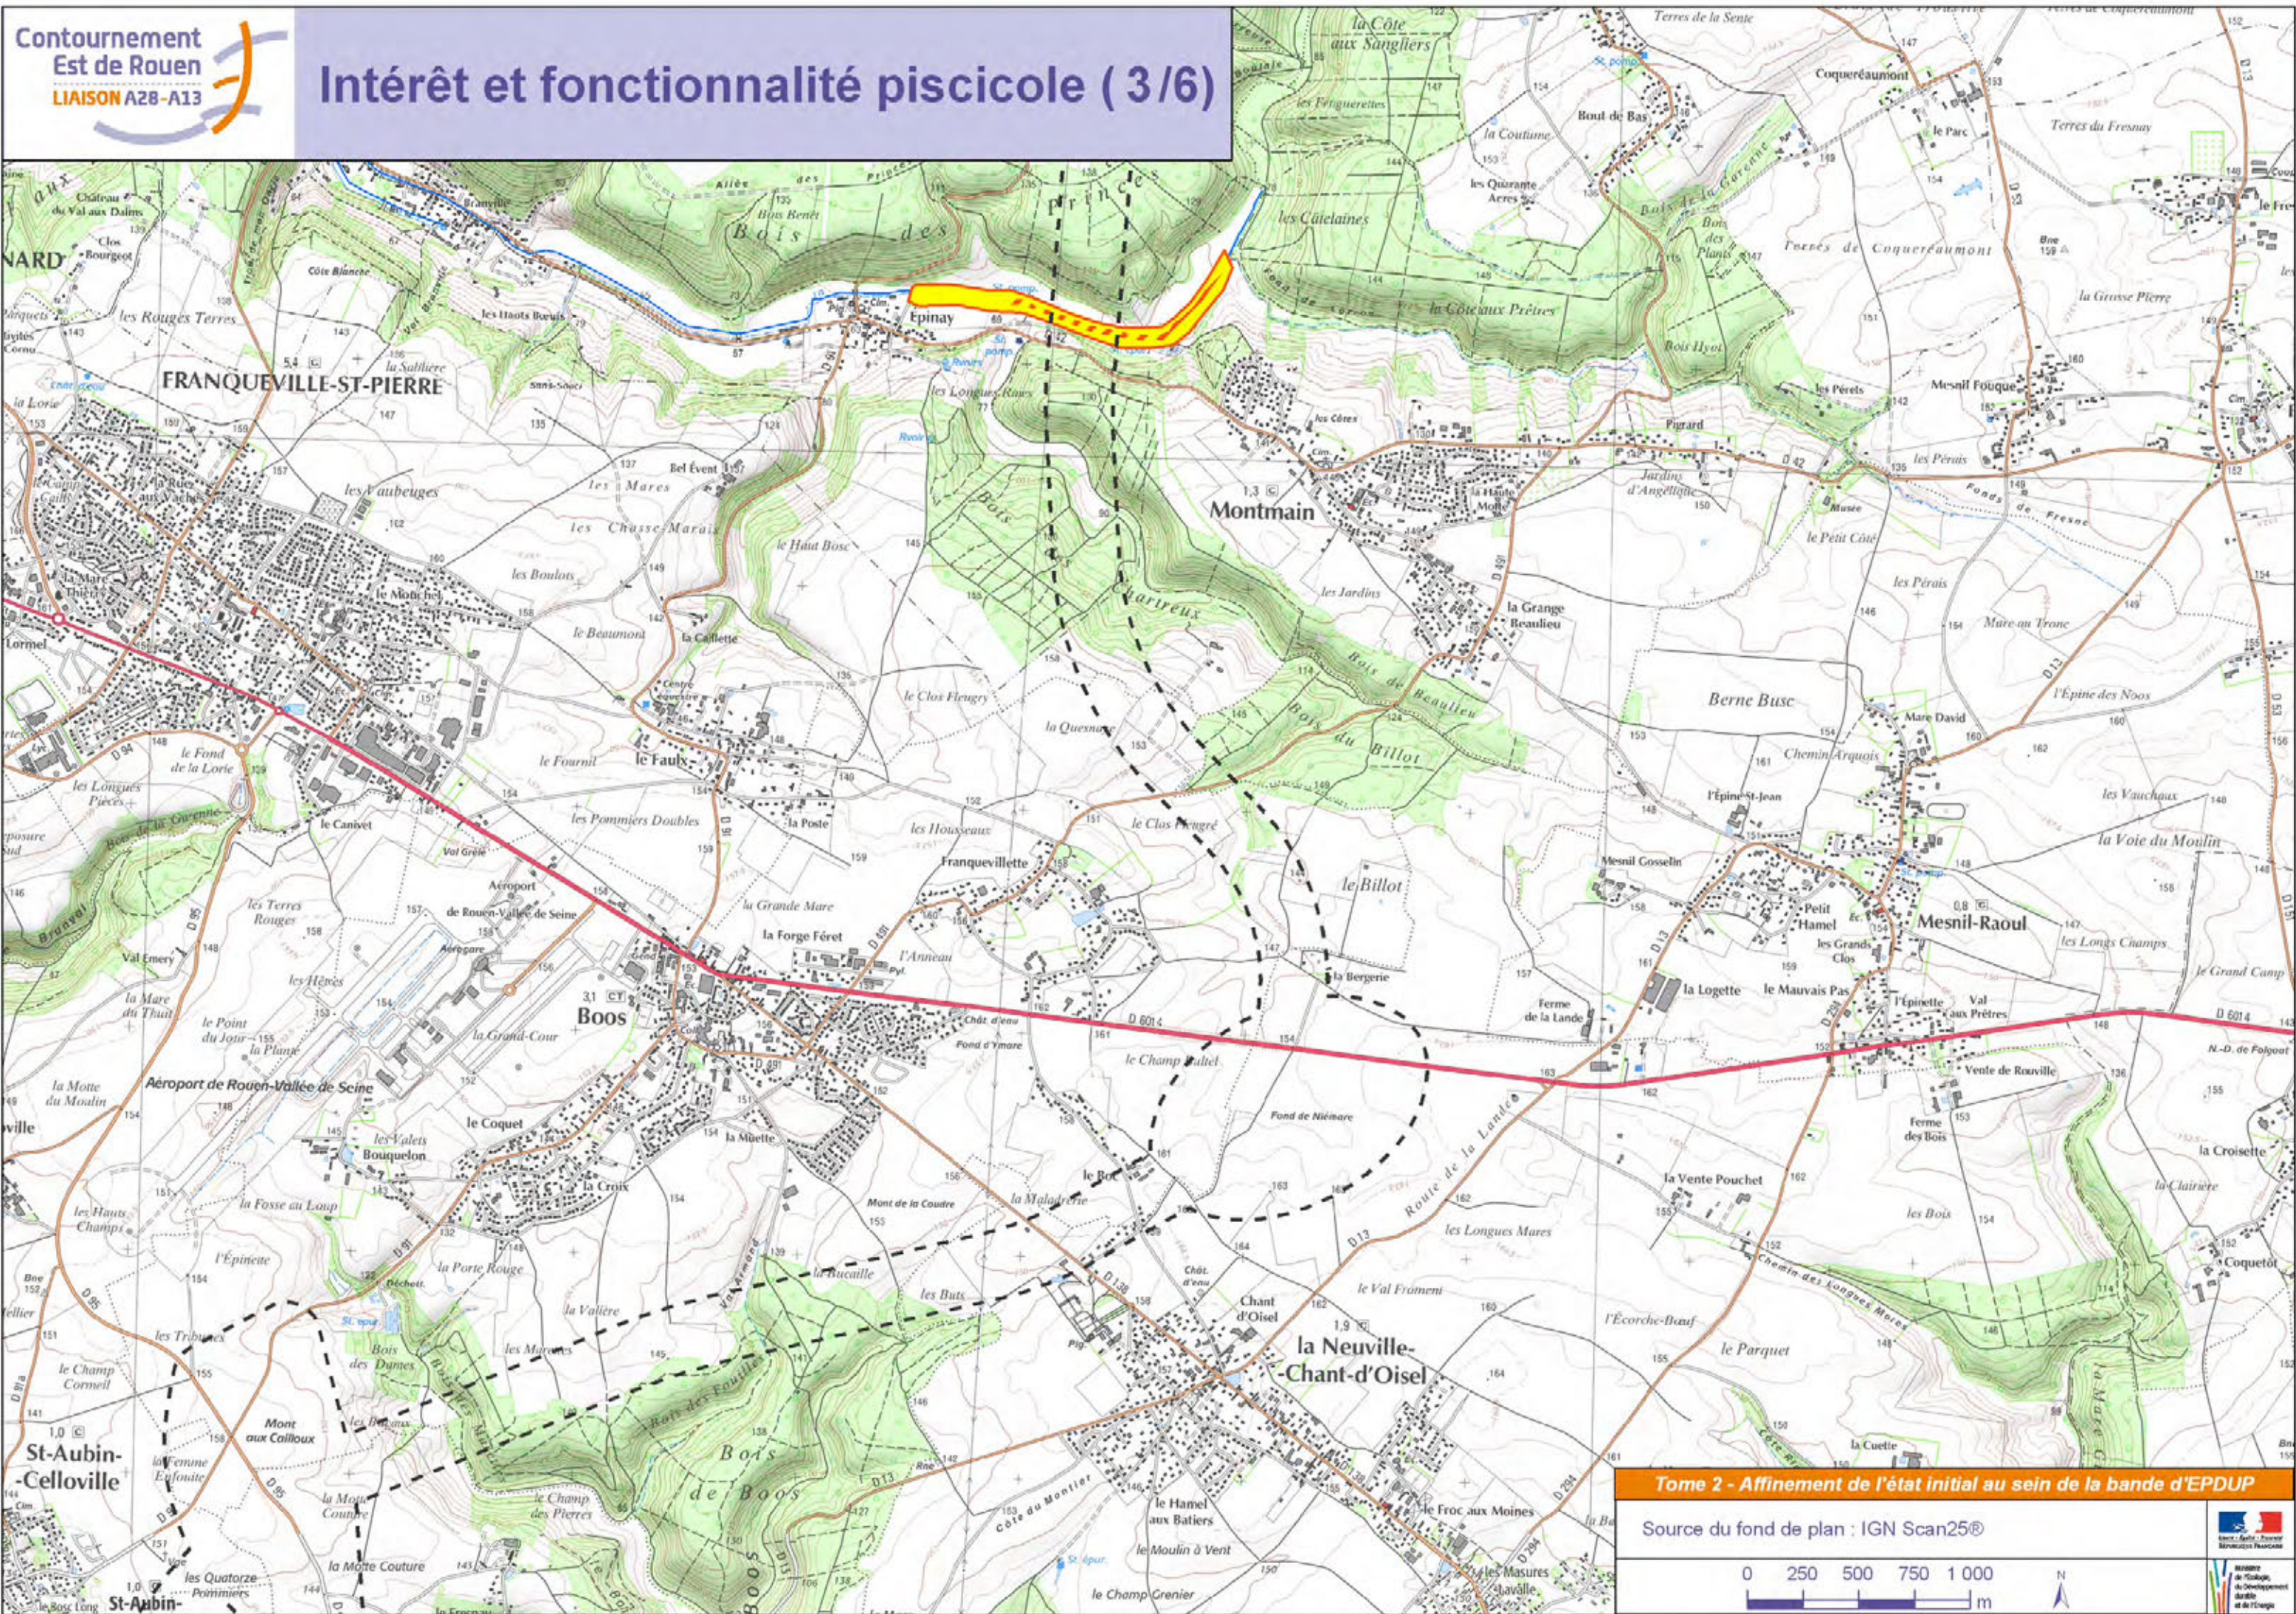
Contournement Est de Rouen
LIAISON A28-A13

Intérêt et fonctionnalité piscicole ( 3/6)

FRANQUEVILLE-ST-PIERRE

Montmain

Boos

Aéroport de Rouen-Vallée de Seine

Franquevillette

Mesnil-Raoul

la Neuville-Chant-d'Oisel

St-Aubin-Celloville

Epinay

Bois des Princes

Bois de Beaulieu

Bois du Billot

Berne Busc

le Billot

la Forge Féret

Bois de Boos

Coquerèaumont

Mesnil Fouque

la Grange Beaulieu

le Mauvais Pas

la Logette

Tome 2 - Affinement de l'état initial au sein de la bande d'EPDUP

Source du fond de plan : IGN Scan25®

0 250 500 750 1 000 m